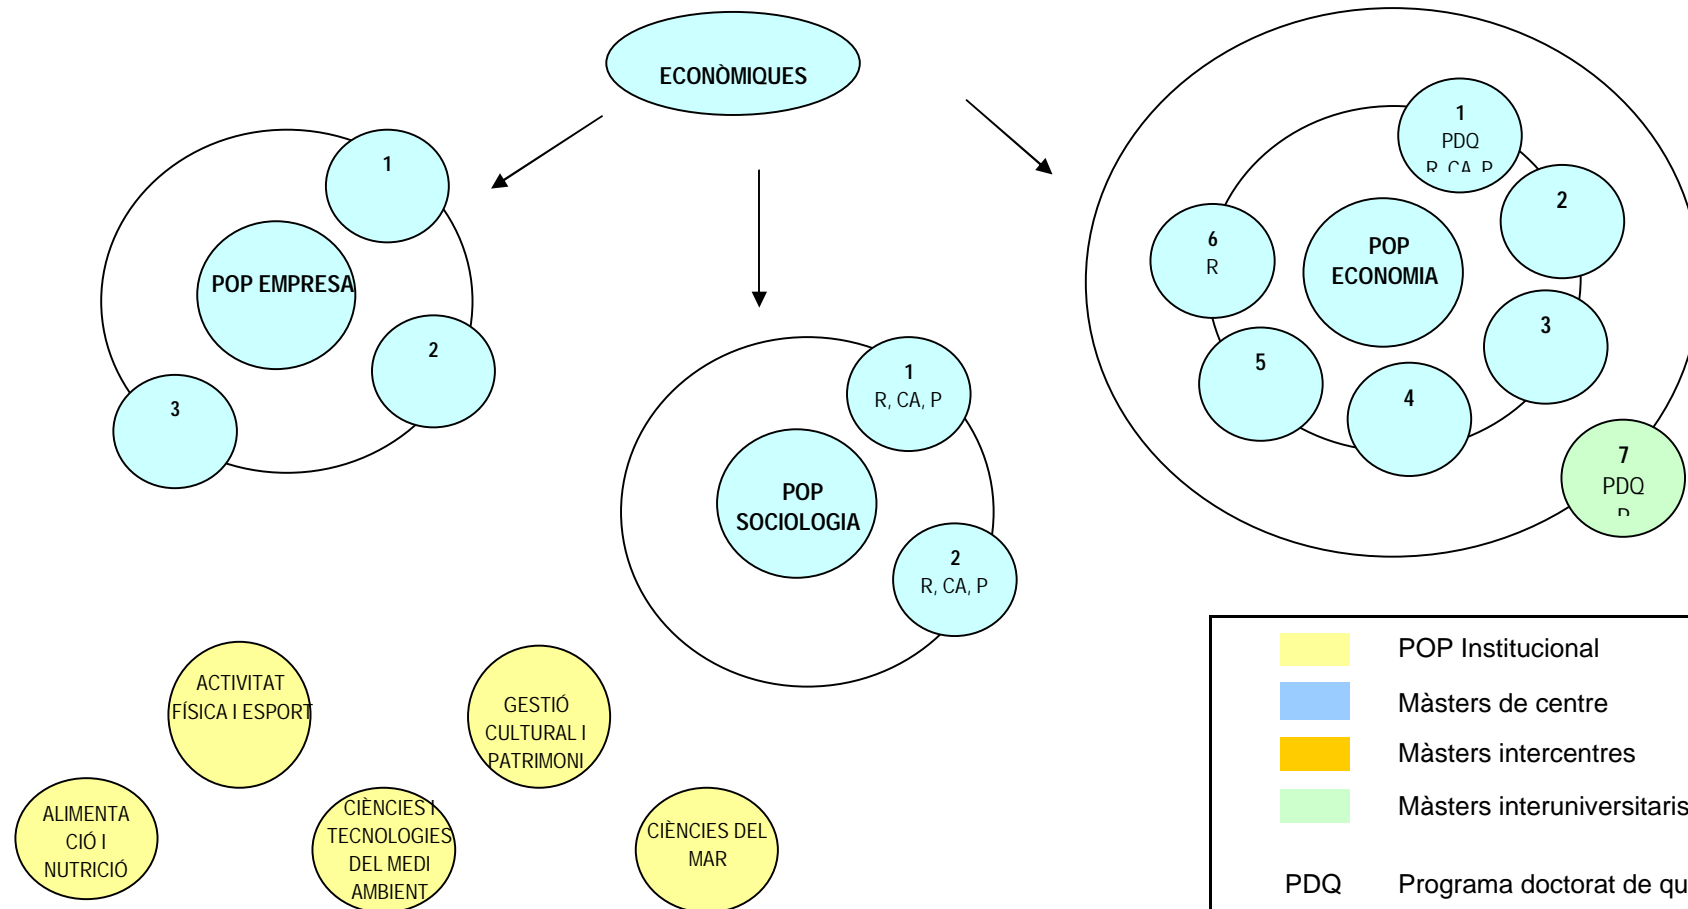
ECONÒMIQUES

1

POP EMPRESA

2

3

1
R, CA, P

POP SOCIOLOGIA

2
R, CA, P

1
PDQ
R, CA, P

2

6
R

POP ECONOMIA

3

5

4

7
PDQ
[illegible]

ACTIVITAT FÍSICA I ESPORT

GESTIÓ CULTURAL I PATRIMONI

ALIMENTACIÓ I NUTRICIÓ

CIÈNCIES I TECNOLOGIES DEL MEDI AMBIENT

CIÈNCIES DEL MAR

POP Institucional
Màsters de centre
Màsters intercentres
Màsters interuniversitaris

PDQ Programa doctorat de qu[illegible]